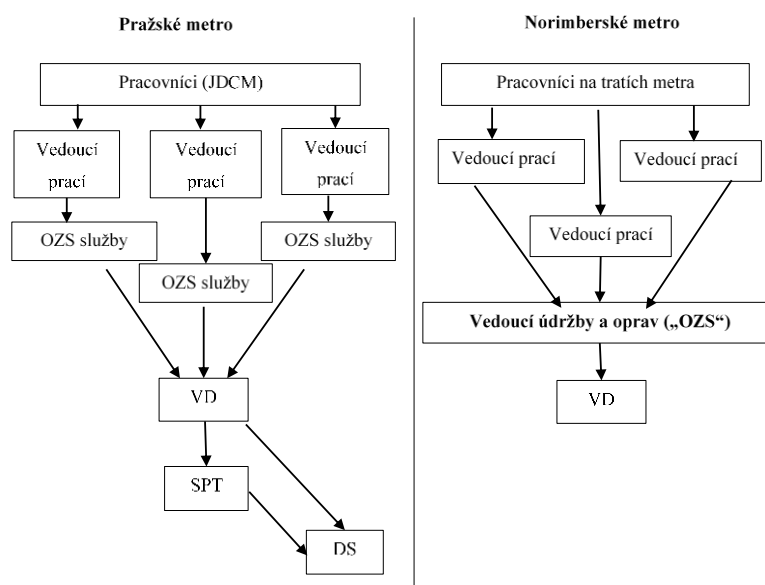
Pražské metro

Pracovníci (JDCM)

Vedoucí prací

Vedoucí prací

Vedoucí prací

OZS služby

OZS služby

OZS služby

VD

SPT

DS

Norimberské metro

Pracovníci na tratích metra

Vedoucí prací

Vedoucí prací

Vedoucí prací

Vedoucí údržby a oprav („OZS“)

VD